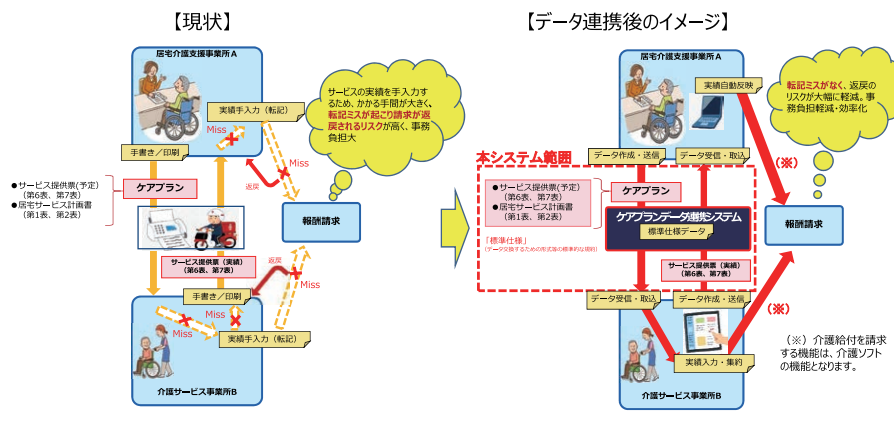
【現状】

居宅介護支援事業所A

実績手入力（転記）

Miss

サービスの実績を手入力するため、かかる手間が大きく、転記ミスが起こり請求が返戻されるリスクが高く、事務負担大

手書き／印刷

Miss

返戻

●サービス提供票(予定)（第6表、第7表）
●居宅サービス計画書（第1表、第2表）

ケアプラン

報酬請求

サービス提供票（実績）（第6表、第7表）

返戻

Miss

手書き／印刷

Miss

Miss

実績手入力（転記）

介護サービス事業所B

【データ連携後のイメージ】

居宅介護支援事業所A

実績自動反映

転記ミスがなく、返戻のリスクが大幅に軽減。事務負担軽減・効率化

本システム範囲

データ作成・送信

データ受信・取込

（※）

●サービス提供票(予定)（第6表、第7表）
●居宅サービス計画書（第1表、第2表）

ケアプラン

ケアプランデータ連携システム

標準仕様データ

報酬請求

「標準仕様」
（データ交換するための作成等の標準的な規約）

サービス提供票（実績）（第6表、第7表）

データ受信・取込

データ作成・送信

（※）

実績入力・集約

介護サービス事業所B

（※）介護給付を請求する機能は、介護ソフトの機能となります。